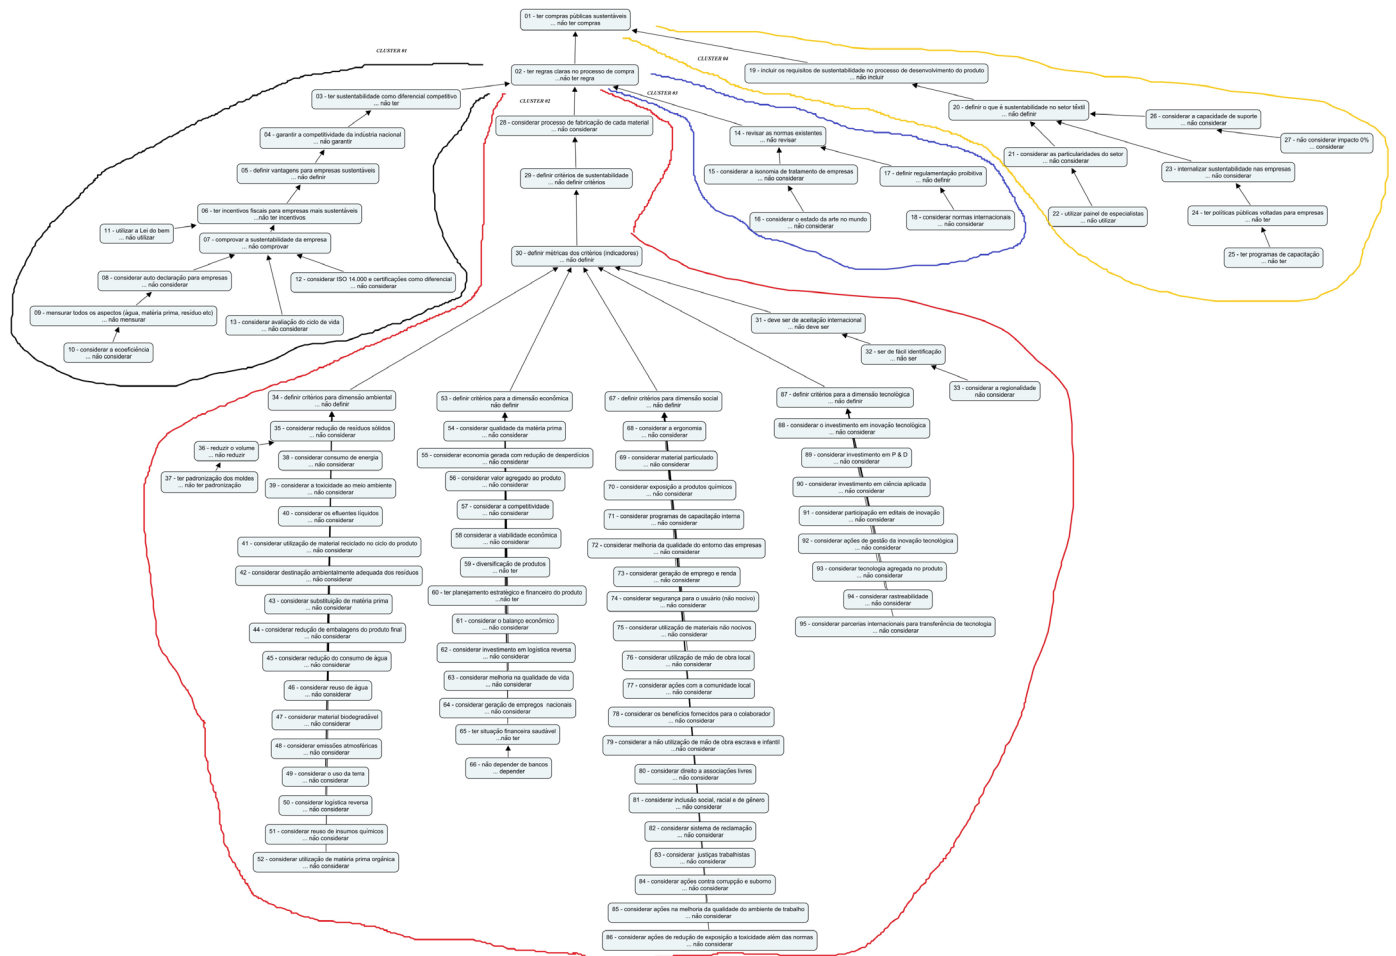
01 - ter compras públicas sustentáveis
... não ter compras

CLUSTER 01

02 - ter regras claras no processo de compra
...não ter regra

CLUSTER 04

19 - incluir os requisitos de sustentabilidade no processo de desenvolvimento do produto
... não incluir

CLUSTER 02

CLUSTER 03

03 - ter sustentabilidade como diferencial competitivo
... não ter

28 - considerar processo de fabricação de cada material
... não considerar

20 - definir o que é sustentabilidade no setor têxtil
... não definir

26 - considerar a capacidade de suporte
... não considerar

27 - não considerar impacto 0%
... considerar

14 - revisar as normas existentes
... não revisar

04 - garantir a competitividade da indústria nacional
... não garantir

21 - considerar as particularidades do setor
... não considerar

15 - considerar a isonomia de tratamento de empresas
... não considerar

17 - definir regulamentação proibitiva
... não definir

23 - internalizar sustentabilidade nas empresas
... não considerar

05 - definir vantagens para empresas sustentáveis
... não definir

29 - definir critérios de sustentabilidade
... não definir critérios

06 - ter incentivos fiscais para empresas mais sustentáveis
...não ter incentivos

22 - utilizar painel de especialistas
... não utilizar

24 - ter políticas públicas voltadas para empresas
... não ter

16 - considerar o estado da arte no mundo
... não considerar

18 - considerar normas internacionais
... não considerar

11 - utilizar a Lei do bem
... não utilizar

07 - comprovar a sustentabilidade da empresa
... não comprovar

25 - ter programas de capacitação
... não ter

30 - definir métricas dos critérios (indicadores)
... não definir

08 - considerar auto declaração para empresas
... não considerar

12 - considerar ISO 14.000 e certificações como diferencial
... não considerar

09 - mensurar todos os aspectos (água, matéria prima, resíduo etc)
... não mensurar

13 - considerar avaliação do ciclo de vida
... não considerar

31 - deve ser de aceitação internacional
... não deve ser

10 - considerar a ecoeficiência
... não considerar

32 - ser de fácil identificação
... não ser

33 - considerar a regionalidade
não considerar

34 - definir critérios para dimensão ambiental
... não definir

53 - definir critérios para a dimensão econômica
não definir

67 - definir critérios para dimensão social
... não definir

87 - definir critérios para a dimensão tecnológica
... não definir

35 - considerar redução de resíduos sólidos
... não considerar

54 - considerar qualidade da matéria prima
... não considerar

68 - considerar a ergonomia
... não considerar

88 - considerar o investimento em inovação tecnológica
... não considerar

36 - reduzir o volume
... não reduzir

38 - considerar consumo de energia
... não considerar

55 - considerar economia gerada com redução de desperdícios
... não considerar

69 - considerar material particulado
... não considerar

89 - considerar investimento em P & D
... não considerar

37 - ter padronização dos moldes
... não ter padronização

39 - considerar a toxicidade ao meio ambiente
... não considerar

56 - considerar valor agregado ao produto
... não considerar

70 - considerar exposição a produtos químicos
... não considerar

90 - considerar investimento em ciência aplicada
... não considerar

40 - considerar os efluentes líquidos
... não considerar

57 - considerar a competitividade
... não considerar

71 - considerar programas de capacitação interna
... não considerar

91 - considerar participação em editais de inovação
... não considerar

41 - considerar utilização de material reciclado no ciclo do produto
... não considerar

58 considerar a viabilidade econômica
... não considerar

72 - considerar melhoria da qualidade do entorno das empresas
... não considerar

92 - considerar ações de gestão da inovação tecnológica
... não considerar

59 - diversificação de produtos
... não ter

73 - considerar geração de emprego e renda
... não considerar

42 - considerar destinação ambientalmente adequada dos resíduos
... não considerar

93 - considerar tecnologia agregada no produto
... não considerar

60 - ter planejamento estratégico e financeiro do produto
...não ter

74 - considerar segurança para o usuário (não nocivo)
... não considerar

94 - considerar rastreabilidade
... não considerar

43 - considerar substituição de matéria prima
... não considerar

61 - considerar o balanço econômico
... não considerar

75 - considerar utilização de materiais não nocivos
... não considerar

95 - considerar parcerias internacionais para transferência de tecnologia
... não considerar

44 - considerar redução de embalagens do produto final
... não considerar

62 - considerar investimento em logística reversa
... não considerar

76 - considerar utilização de mão de obra local
... não considerar

45 - considerar redução do consumo de água
... não considerar

63 - considerar melhoria na qualidade de vida
... não considerar

77 - considerar ações com a comunidade local
... não considerar

46 - considerar reuso de água
... não considerar

64 - considerar geração de empregos nacionais
... não considerar

78 - considerar os benefícios fornecidos para o colaborador
... não considerar

47 - considerar material biodegradável
... não considerar

65 - ter situação financeira saudável
...não ter

79 - considerar a não utilização de mão de obra escrava e infantil
...não considerar

48 - considerar emissões atmosféricas
... não considerar

66 - não depender de bancos
... depender

49 - considerar o uso da terra
... não considerar

80 - considerar direito a associações livres
... não considerar

50 - considerar logística reversa
... não considerar

81 - considerar inclusão social, racial e de gênero
... não considerar

51 - considerar reuso de insumos químicos
... não considerar

82 - considerar sistema de reclamação
... não considerar

52 - considerar utilização de matéria prima orgânica
... não considerar

83 - considerar justiças trabalhistas
... não considerar

84 - considerar ações contra corrupção e suborno
... não considerar

85 - considerar ações na melhoria da qualidade do ambiente de trabalho
... não considerar

86 - considerar ações de redução de exposição a toxicidade além das normas
... não considerar